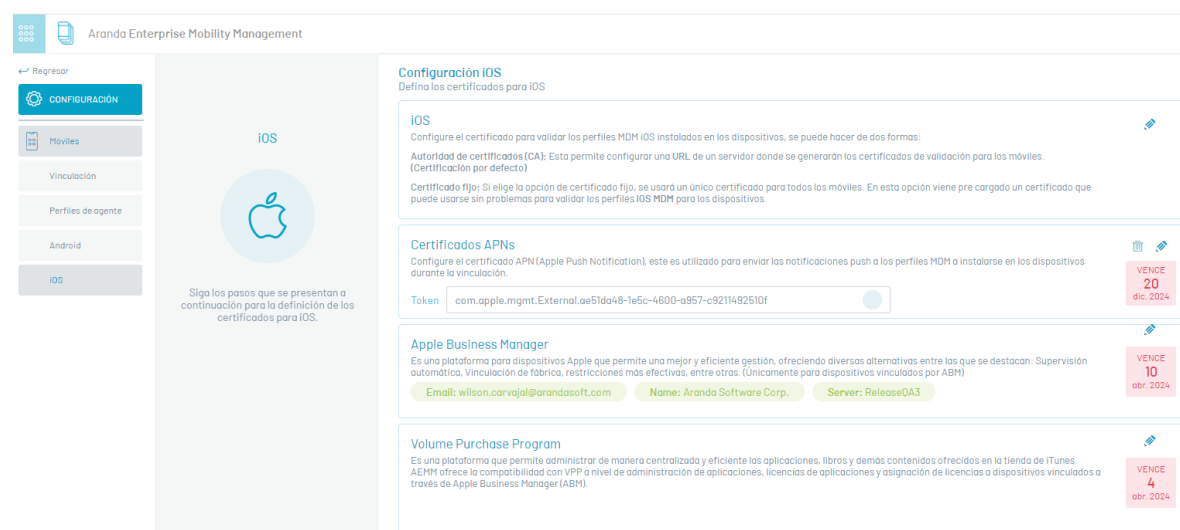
Aranda Enterprise Mobility Management

Regresar

CONFIGURACIÓN

Móviles

Vinculación

Perfiles de agente

Android

iOS

iOS

Siga los pasos que se presentan a continuación para la definición de los certificados para iOS.

Configuración iOS
Defina los certificados para iOS

iOS
Configure el certificado para validar los perfiles MDM iOS instalados en los dispositivos, se puede hacer de dos formas:

Autoridad de certificados (CA): Esta permite configurar una URL de un servidor donde se generarán los certificados de validación para los móviles. (Certificación por defecto)

Certificado fijo: Si elige la opción de certificado fijo, se usará un único certificado para todos los móviles. En esta opción viene pre cargado un certificado que puede usarse sin problemas para validar los perfiles IOS MDM para los dispositivos.

Certificados APNs
Configure el certificado APN (Apple Push Notification), este es utilizado para enviar las notificaciones push a los perfiles MDM a instalarse en los dispositivos durante la vinculación.

Token com.apple.mgmt.External.ae51da48-1e5c-4600-a957-c9211492510f

VENCE
20
dic. 2024

Apple Business Manager
Es una plataforma para dispositivos Apple que permite una mejor y eficiente gestión, ofreciendo diversas alternativas entre las que se destacan: Supervisión automática, Vinculación de fábrica, restricciones más efectivas, entre otras. (Únicamente para dispositivos vinculados por ABM)

Email: wilson.carvajal@arandasoft.com   Name: Aranda Software Corp.   Server: ReleaseQA3

VENCE
10
abr. 2024

Volume Purchase Program
Es una plataforma que permite administrar de manera centralizada y eficiente las aplicaciones, libros y demás contenidos ofrecidos en la tienda de iTunes. AEMM ofrece la compatibilidad con VPP a nivel de administración de aplicaciones, licencias de aplicaciones y asignación de licencias a dispositivos vinculados a través de Apple Business Manager (ABM).

VENCE
4
abr. 2024